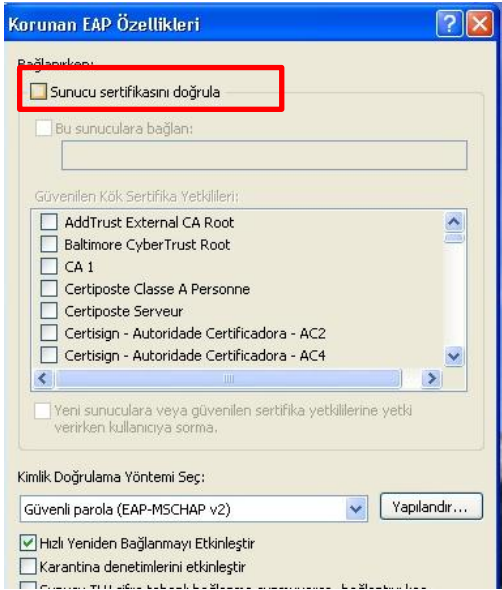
Korunan EAP Özellikleri

Bağlanırken:

Sunucu sertifikasını doğrula

Bu sunuculara bağlan:

Güvenilen Kök Sertifika Yetkilileri:

AddTrust External CA Root
Baltimore CyberTrust Root
CA 1
Certiposte Classe A Personne
Certiposte Serveur
Certisign - Autoridade Certificadora - AC2
Certisign - Autoridade Certificadora - AC4

Yeni sunuculara veya güvenilen sertifika yetkililerine yetki verirken kullanıcıya sorma.

Kimlik Doğrulama Yöntemi Seç:

Güvenli parola (EAP-MSCHAP v2)

Yapılandır...

Hızlı Yeniden Bağlanmayı Etkinleştir

Karantina denetimlerini etkinleştir

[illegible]